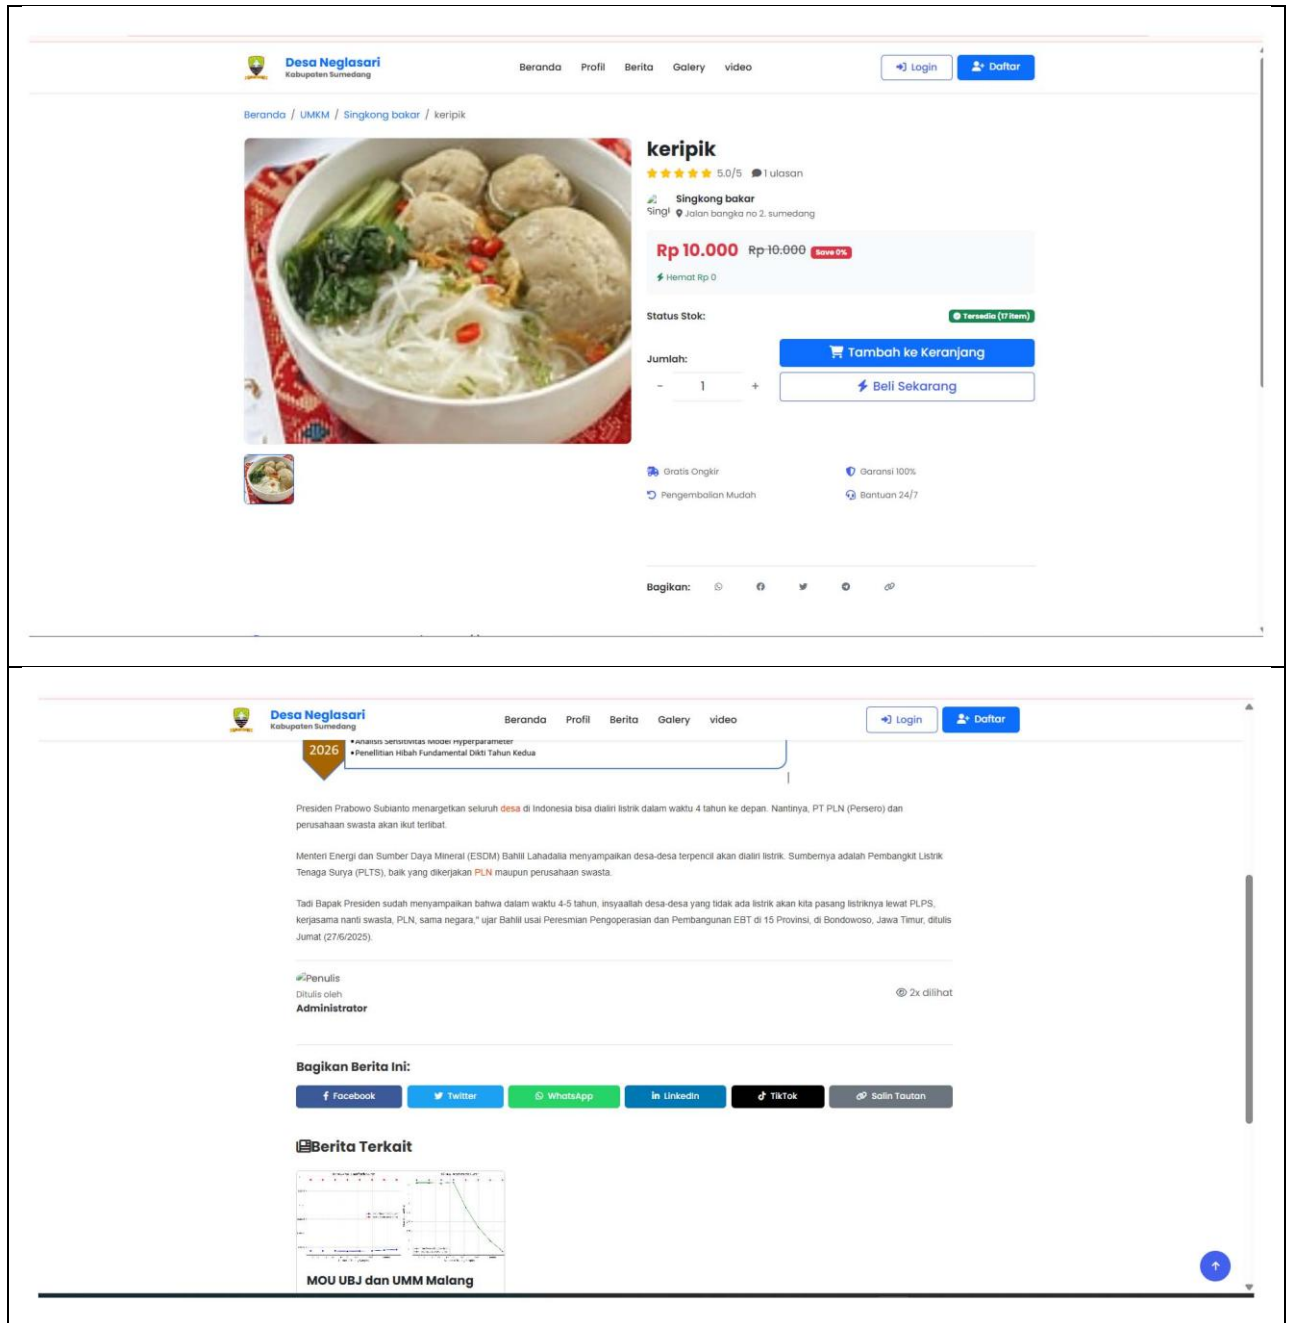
Desa Neglasari
Kabupaten Sumedang

Beranda Profil Berita Galery video

Login Daftar

Beranda / UMKM / Singkong bakar / keripik

keripik
5.0/5 1 ulasan

Singkong bakar
Jalan bangka no 2, sumedang

Rp 10.000 Rp 10.000 Save 0%
Hemat Rp 0

Status Stok: Tersedia (17 item)

Jumlah: - 1 +

Tambah ke Keranjang
Beli Sekarang

Gratis Ongkir
Garansi 100%
Pengembalian Mudah
Bantuan 24/7

Bagikan:

Desa Neglasari
Kabupaten Sumedang

Beranda Profil Berita Galery video

Login Daftar

2026
• Analisis Sensitivitas Model Hyperparameter
• Penelitian Hibah Fundamental Dikti Tahun Kedua

Presiden Prabowo Subianto menargetkan seluruh desa di Indonesia bisa dialiri listrik dalam waktu 4 tahun ke depan. Nantinya, PT PLN (Persero) dan perusahaan swasta akan ikut terlibat.

Menteri Energi dan Sumber Daya Mineral (ESDM) Bahlil Lahadalia menyampaikan desa-desa terpencil akan dialiri listrik. Sumbernya adalah Pembangkit Listrik Tenaga Surya (PLTS), baik yang dikerjakan PLN maupun perusahaan swasta.

Tadi Bapak Presiden sudah menyampaikan bahwa dalam waktu 4-5 tahun, insyaallah desa-desa yang tidak ada listrik akan kita pasang listriknya lewat PLPS, kerjasama nanti swasta, PLN, sama negara," ujar Bahlil usai Peresmian Pengoperasian dan Pembangunan EBT di 15 Provinsi, di Bondowoso, Jawa Timur, ditulis Jumat (27/6/2025).

Penulis
Ditulis oleh
Administrator
2x dilihat

Bagikan Berita Ini:
Facebook Twitter WhatsApp LinkedIn TikTok Salin Tautan

Berita Terkait

MOU UBJ dan UMM Malang